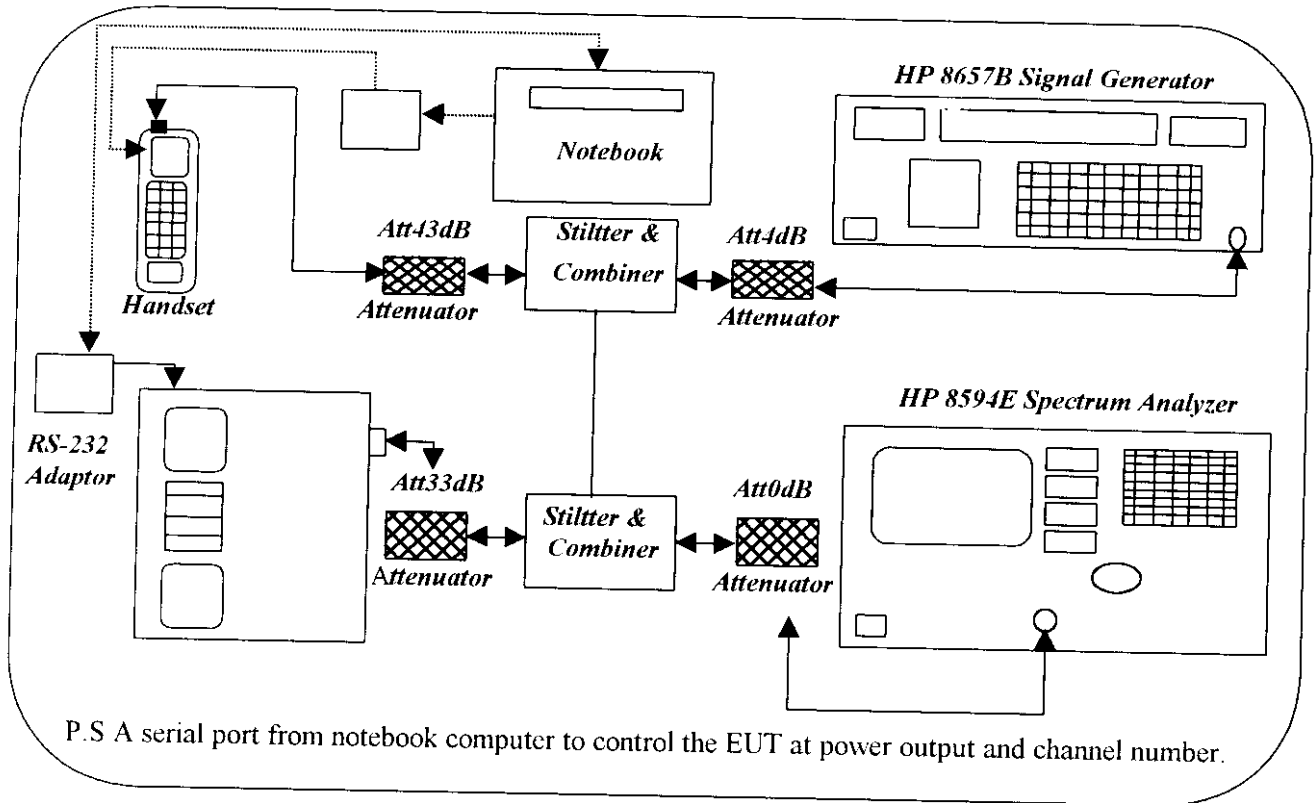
HP 8657B Signal Generator

Notebook

Handset

Att43dB

Attenuator

Stiltter & Combiner

Att4dB

Attenuator

RS-232 Adaptor

HP 8594E Spectrum Analyzer

Att33dB

Attenuator

Stiltter & Combiner

Att0dB

Attenuator

P.S A serial port from notebook computer to control the EUT at power output and channel number.